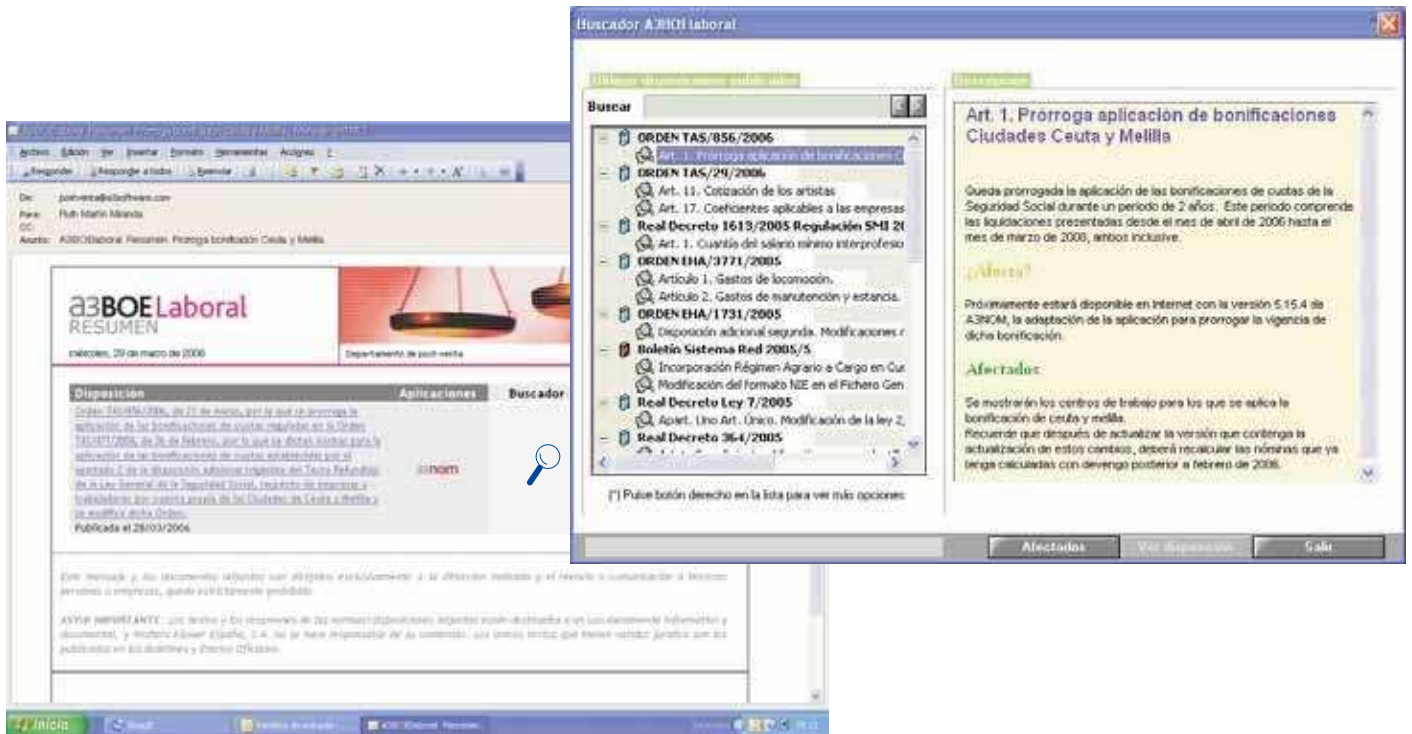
Buscador A3BOE laboral

Buscar

ORDEN TAS/856/2006
Art. 1. Prórroga aplicación de bonificaciones
ORDEN TAS/29/2006
Art. 11. Cotización de los artistas
Art. 17. Coeficientes aplicables a las empresas
Real Decreto 1613/2005 Regulación SMI 2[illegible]
Art. 1. Cuantía del salario mínimo interprofesio
ORDEN EHA/3771/2005
Artículo 1. Gastos de locomoción.
Artículo 2. Gastos de manutención y estancia.
ORDEN EHA/1731/2005
Disposición adicional segunda. Modificaciones r
Boletín Sistema Red 2005/5
Incorporación Régimen Agrario a Cargo en Cu
Modificación del formato NIE en el Fichero Gen
Real Decreto Ley 7/2005
Apart. Uno Art. Único. Modificación de la ley 2,
Real Decreto 364/2005

(*) Pulse botón derecho en la lista para ver más opciones

Art. 1. Prórroga aplicación de bonificaciones Ciudades Ceuta y Melilla

Queda prorrogada la aplicación de las bonificaciones de cuotas de la Seguridad Social durante un periodo de 2 años. Este periodo comprende las liquidaciones presentadas desde el mes de abril de 2006 hasta el mes de marzo de 2008, ambos inclusive.

¿Afecta?

Próximamente estará disponible en Internet con la versión 5.15.4 de A3NOM, la adaptación de la aplicación para prorrogar la vigencia de dicha bonificación.

Afectados

Se mostrarán los centros de trabajo para los que se aplica la bonificación de ceuta y melilla.
Recuerde que después de actualizar la versión que contenga la actualización de estos cambios, deberá recalcular las nóminas que ya tenga calculadas con devengo posterior a febrero de 2006.

Afectados
Ver disposición
Salir

Archivo Edición Ver Insertar Formato Herramientas Acciones ?
Responder Responder a todos Reenviar

De: postventa@a3software.com
Para: Ruth Martín Miranda
CC:
Asunto: A3BOELaboral Resumen. Prórroga bonificación Ceuta y Melilla

a3BOELaboral
RESUMEN
miércoles, 29 de marzo de 2006
Departamento de post-venta

Disposición
Aplicaciones
Buscador

Orden TAS/856/2006, de 21 de marzo, por la que se prorroga la aplicación de las bonificaciones de cuotas reguladas en la Orden TAS/471/2004, de 26 de febrero, por la que se dictan normas para la aplicación de las bonificaciones de cuotas establecidas por el apartado 2 de la disposición adicional trigésima del Texto Refundido de la Ley General de la Seguridad Social, respecto de empresas y trabajadores por cuenta propia de las Ciudades de Ceuta y Melilla y se modifica dicha Orden.
Publicada el 28/03/2006

a3nom

Este mensaje y los documentos adjuntos son dirigidos exclusivamente a la dirección indicada y el reenvío o comunicación a terceras personas o empresas, queda estrictamente prohibido.

AVISO IMPORTANTE: Los textos y los resúmenes de las normas/disposiciones adjuntas están destinados a un uso únicamente informativo y documental, y Wolters Kluwer España, S.A. no se hace responsable de su contenido. Los únicos textos que tienen validez jurídica son los publicados en los Boletines y Diarios Oficiales.

Inicio